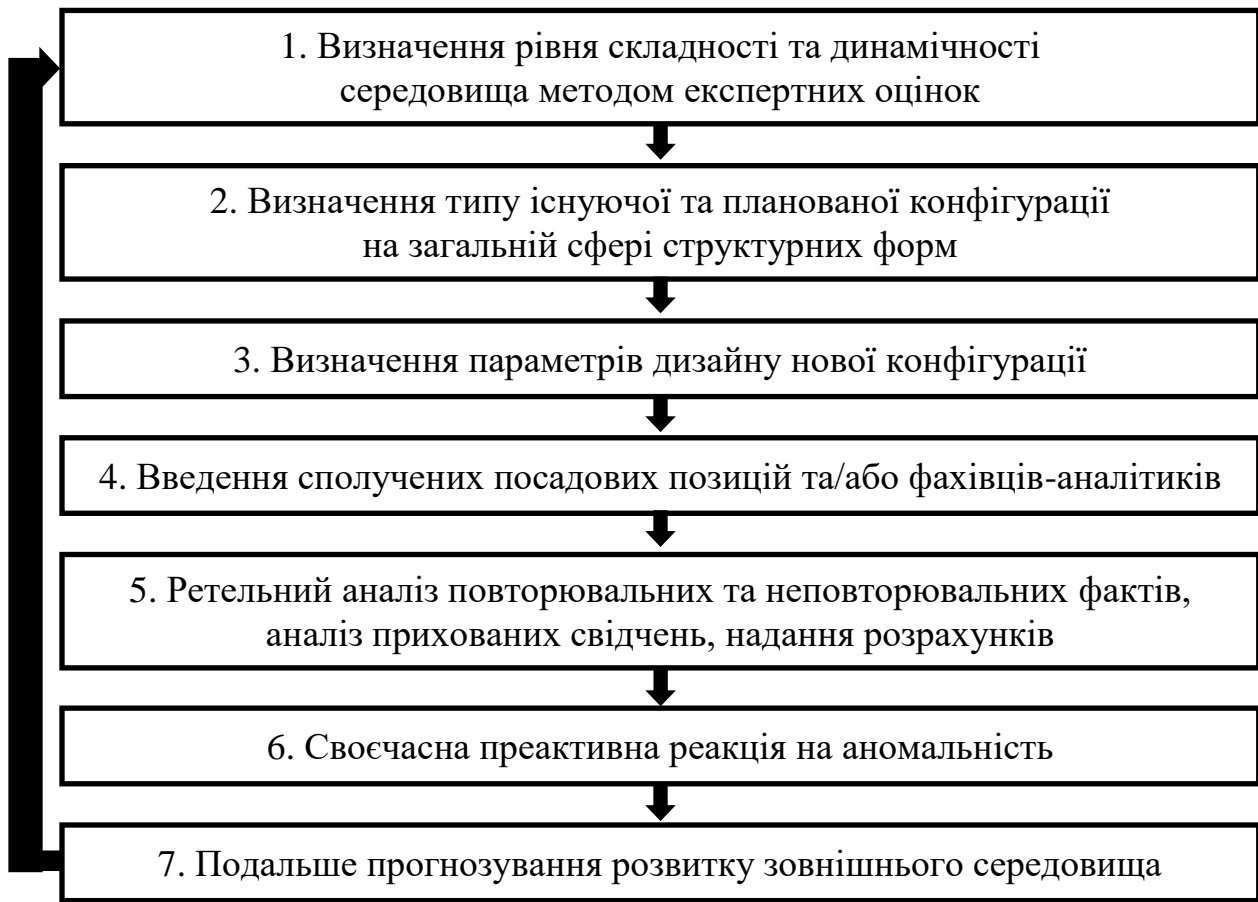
1. Визначення рівня складності та динамічності середовища методом експертних оцінок

2. Визначення типу існуючої та планованої конфігурації на загальній сфері структурних форм

3. Визначення параметрів дизайну нової конфігурації

4. Введення сполучених посадових позицій та/або фахівців-аналітиків

5. Ретельний аналіз повторювальних та неповторювальних фактів, аналіз прихованих свідчень, надання розрахунків

6. Своєчасна преактивна реакція на аномальність

7. Подальше прогнозування розвитку зовнішнього середовища